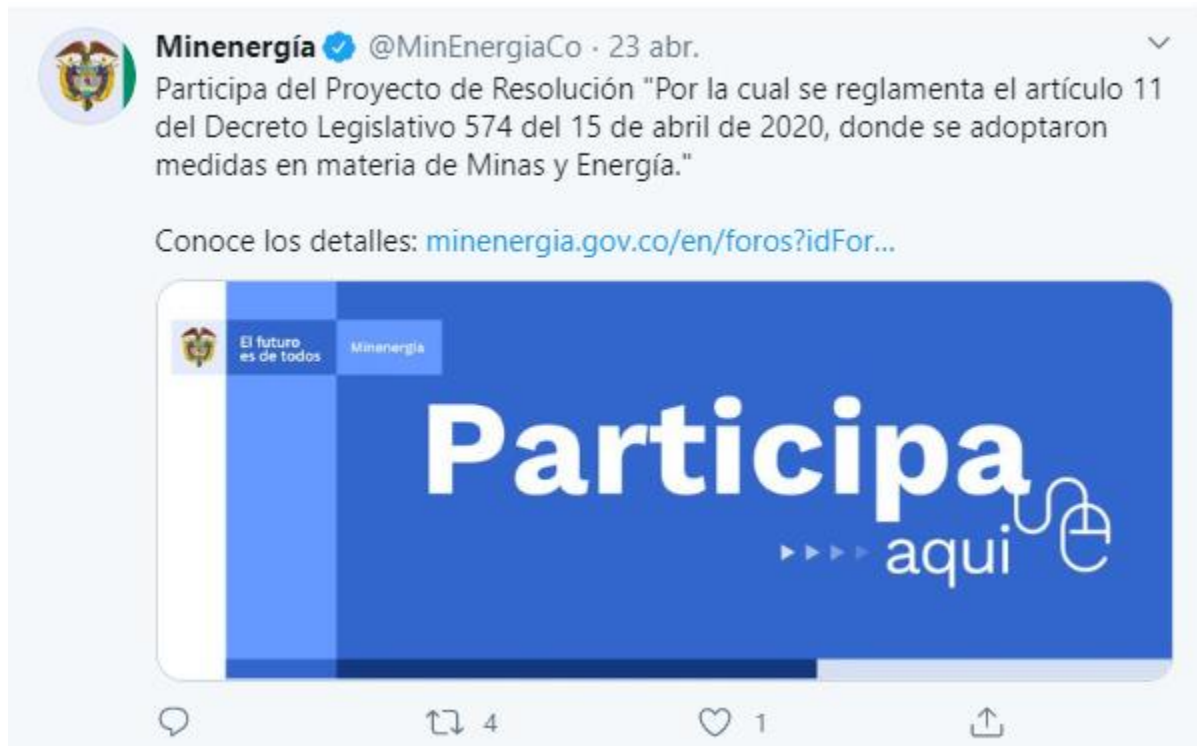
Minenergía @MinEnergiaCo · 23 abr.
Participa del Proyecto de Resolución "Por la cual se reglamenta el artículo 11 del Decreto Legislativo 574 del 15 de abril de 2020, donde se adoptaron medidas en materia de Minas y Energía."

Conoce los detalles: minenergia.gov.co/en/foros?idFor...

El futuro es de todos

Minenergía

Participa

aqui

4

1